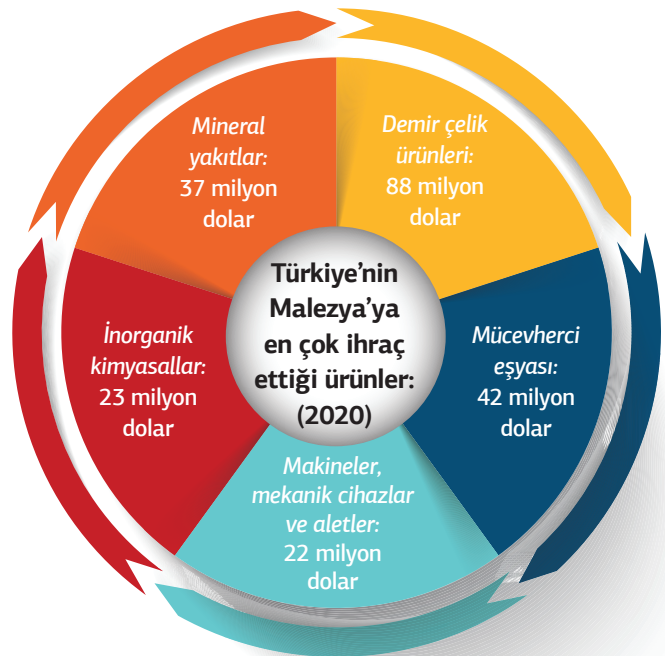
Türkiye'nin Malezya'ya en çok ihraç ettiği ürünler: (2020)

Mineral yakıtlar: 37 milyon dolar

Demir çelik ürünleri: 88 milyon dolar

Mücevherci eşyası: 42 milyon dolar

Makineler, mekanik cihazlar ve aletler: 22 milyon dolar

İnorganik kimyasallar: 23 milyon dolar